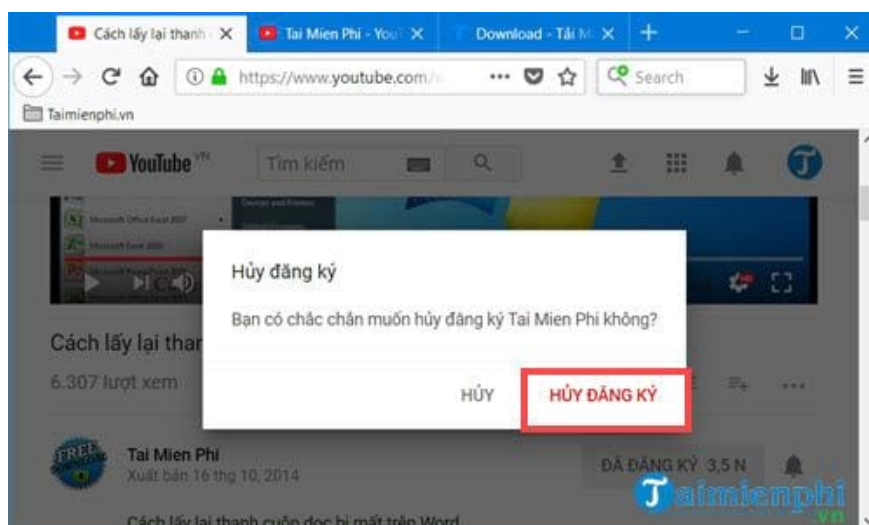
Cách lấy lại thanh ×
Tai Mien Phi - You ×
Download - Tải M ×
+
https://www.youtube.com/
Search
Taimienphi.vn
YouTube VN
Tìm kiếm
T
Microsoft Office Excel 2003
Microsoft Excel 2010
Hủy đăng ký
Bạn có chắc chắn muốn hủy đăng ký Tai Mien Phi không?
Cách lấy lại than
6.307 lượt xem
HỦY
HỦY ĐĂNG KÝ
Tai Mien Phi
Xuất bản 16 thg 10, 2014
ĐÃ ĐĂNG KÝ 3,5 N
Taimienphi .vn
Cách lấy lại thanh cuộn dọc bị mất trên Word